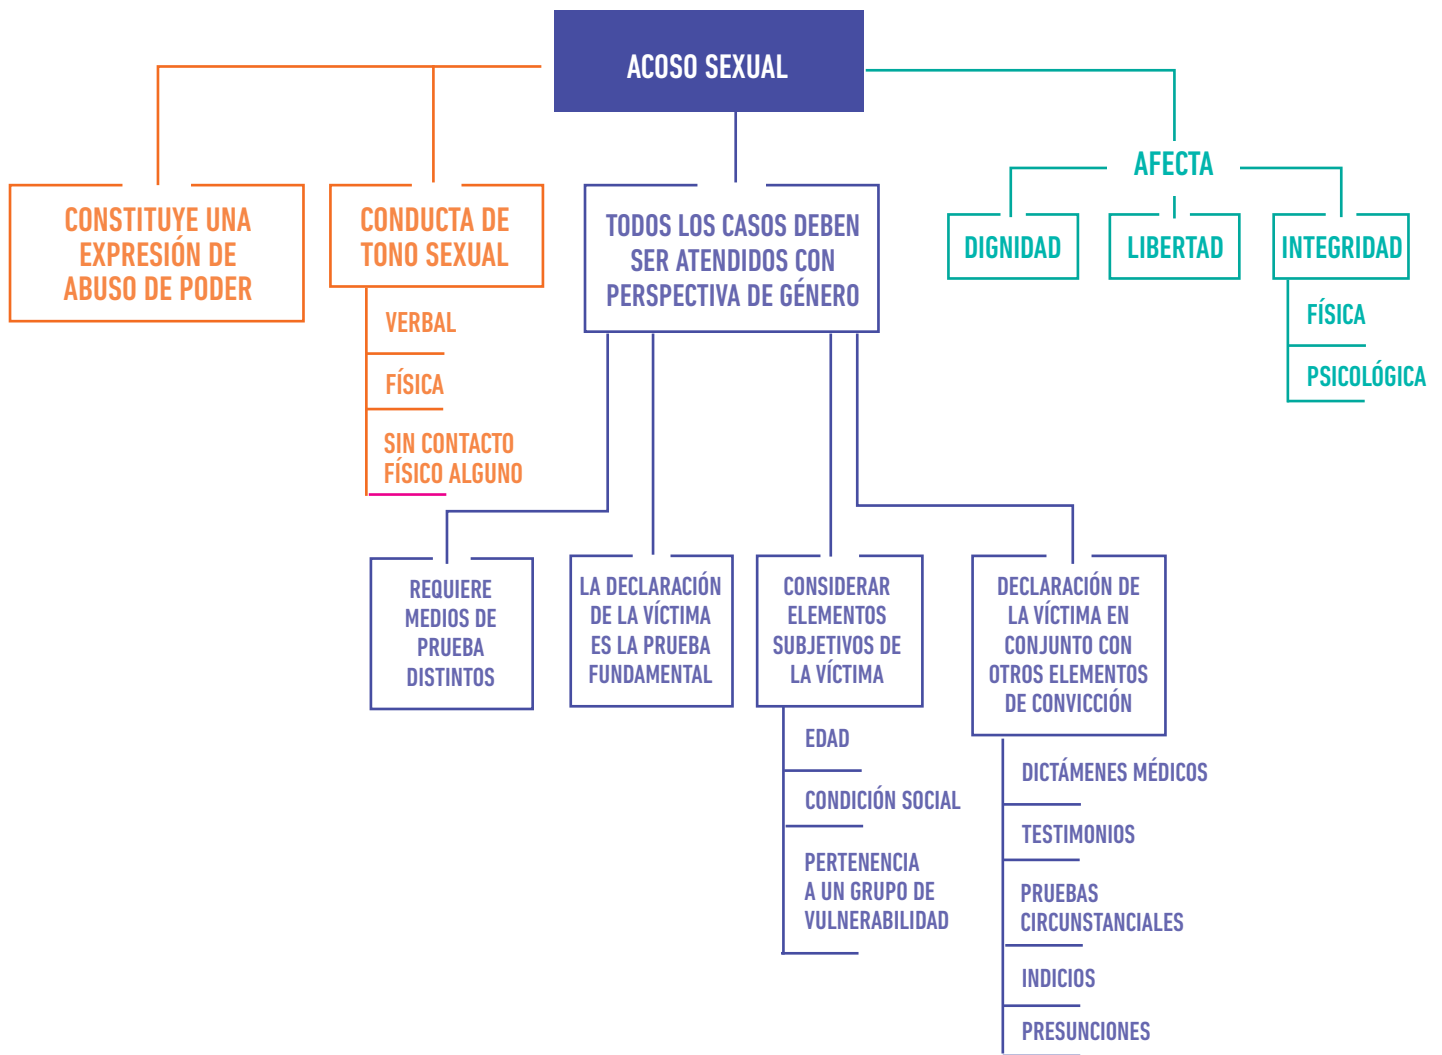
ACOSO SEXUAL

CONSTITUYE UNA EXPRESIÓN DE ABUSO DE PODER

CONDUCTA DE TONO SEXUAL

VERBAL

FÍSICA

SIN CONTACTO FÍSICO ALGUNO

TODOS LOS CASOS DEBEN SER ATENDIDOS CON PERSPECTIVA DE GÉNERO

AFECTA

DIGNIDAD

LIBERTAD

INTEGRIDAD

FÍSICA

PSICOLÓGICA

REQUIERE MEDIOS DE PRUEBA DISTINTOS

LA DECLARACIÓN DE LA VÍCTIMA ES LA PRUEBA FUNDAMENTAL

CONSIDERAR ELEMENTOS SUBJETIVOS DE LA VÍCTIMA

EDAD

CONDICIÓN SOCIAL

PERTENENCIA A UN GRUPO DE VULNERABILIDAD

DECLARACIÓN DE LA VÍCTIMA EN CONJUNTO CON OTROS ELEMENTOS DE CONVICCIÓN

DICTÁMENES MÉDICOS

TESTIMONIOS

PRUEBAS CIRCUNSTANCIALES

INDICIOS

PRESUNCIONES